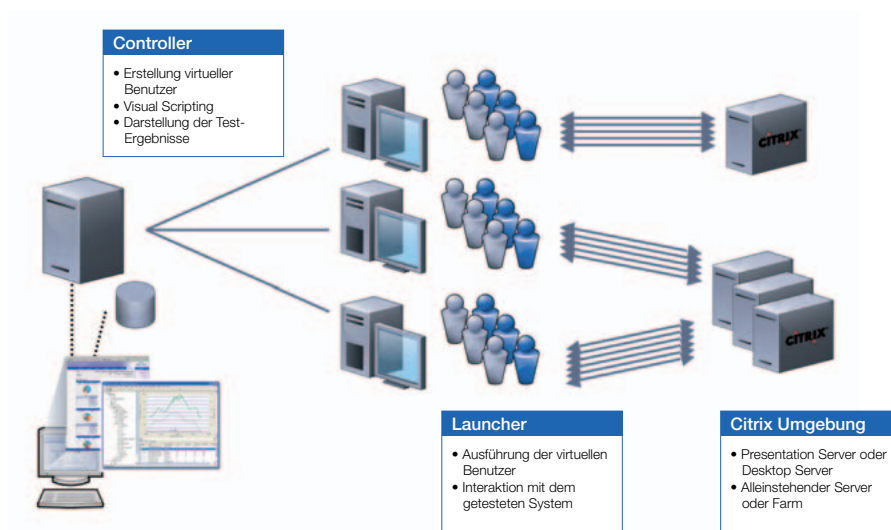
Controller

• Erstellung virtueller Benutzer
• Visual Scripting
• Darstellung der Test-Ergebnisse

CITRIX

CITRIX

Launcher

• Ausführung der virtuellen Benutzer
• Interaktion mit dem getesteten System

Citrix Umgebung

• Presentation Server oder Desktop Server
• Alleinstehender Server oder Farm